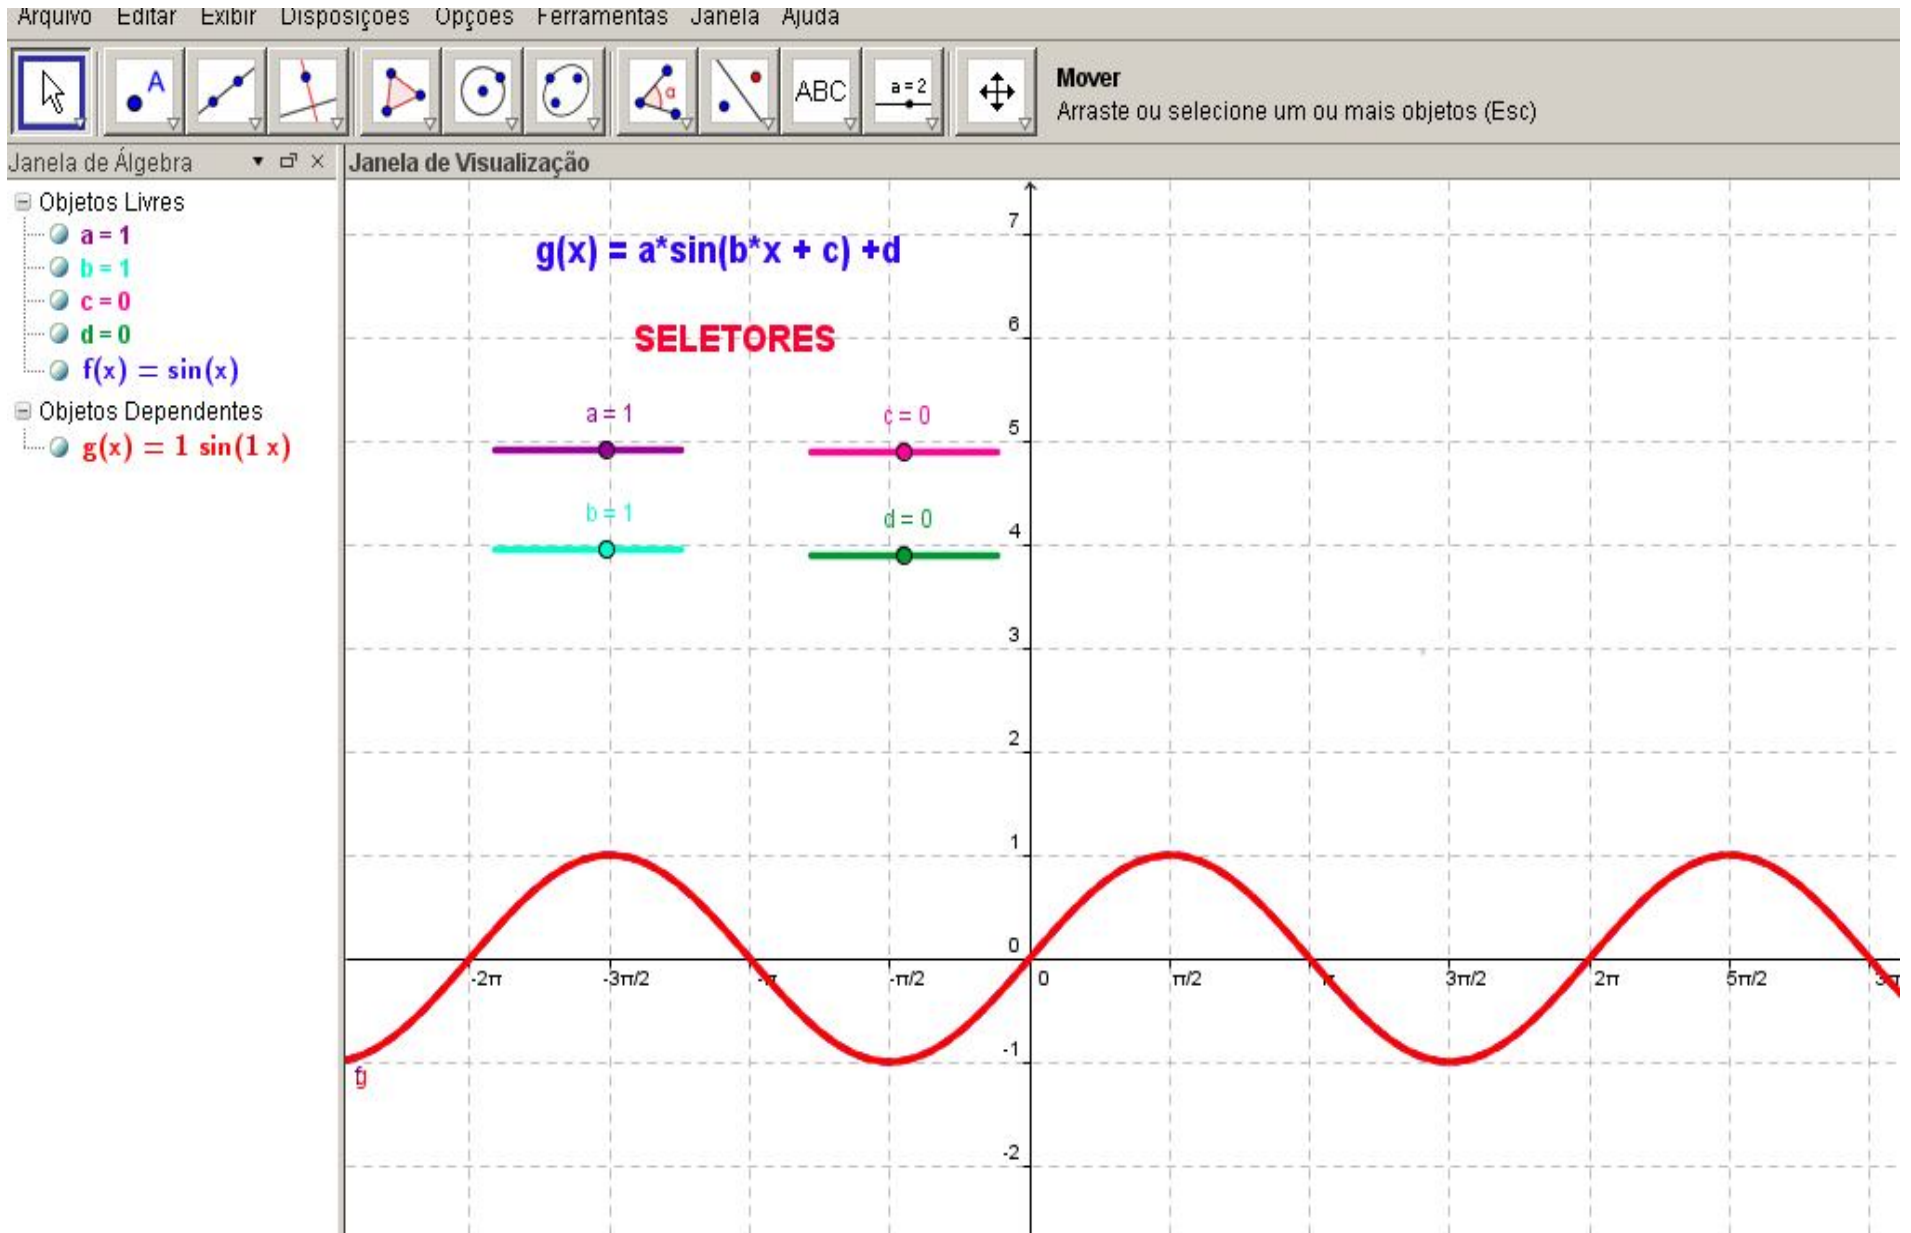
Arquivo Editar Exibir Disposições Opções Ferramentas Janela Ajuda

A

ABC

a = 2

Mover
Arraste ou selecione um ou mais objetos (Esc)

Janela de Álgebra

Objetos Livres
a = 1
b = 1
c = 0
d = 0
$f(x) = \sin(x)$
Objetos Dependentes
$g(x) = 1 \sin(1 x)$

Janela de Visualização

g(x) = a*sin(b*x + c) +d

SELETORES

a = 1
c = 0
b = 1
d = 0

7
6
5
4
3
2
1
0
-1
-2

-2π
-3π/2
-π
-π/2
0
π/2
π
3π/2
2π
5π/2
3π

f
g